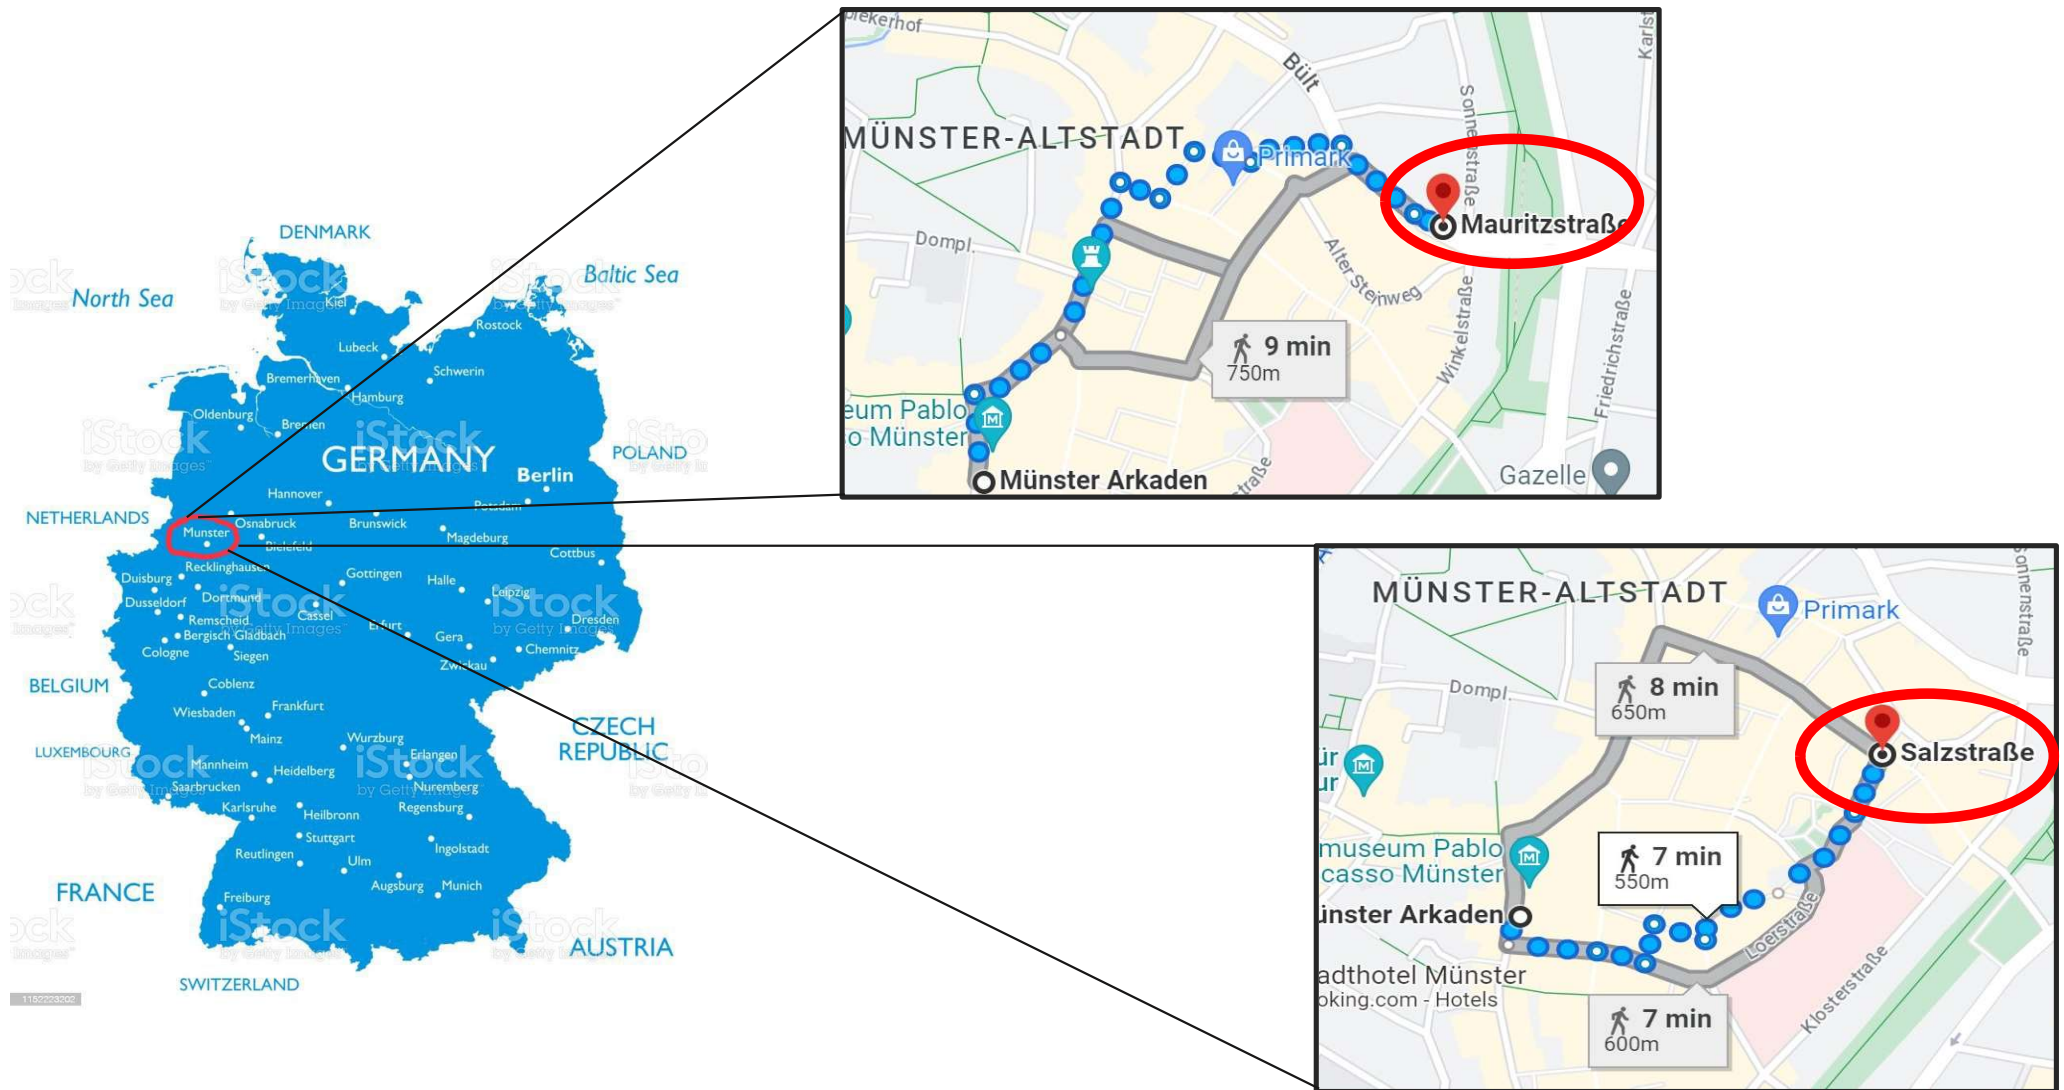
DENMARK
North Sea
Baltic Sea
Kiel
Rostock
Lubeck
Schwerin
Bremerhaven
Hamburg
Oldenburg
Bremen
GERMANY
Berlin
POLAND
Hannover
Potsdam
NETHERLANDS
Munster
Osnabruck
Brunswick
Magdeburg
Bielefeld
Cottbus
Recklinghausen
Duisburg
Gottingen
Halle
Dusseldorf
Dortmund
Cassel
Leipzig
Remscheid
Dresden
Bergisch Gladbach
Erfurt
Gera
Cologne
Siegen
Chemnitz
Zwickau
BELGIUM
Coblenz
Wiesbaden
Frankfurt
CZECH REPUBLIC
Mainz
Wurzburg
LUXEMBOURG
Erlangen
Mannheim
Heidelberg
Nuremberg
Saarbrucken
Karlsruhe
Heilbronn
Regensburg
Stuttgart
Ingolstadt
Reutlingen
Ulm
FRANCE
Augsburg
Munich
Freiburg
AUSTRIA
SWITZERLAND
iStock by Getty Images
1152223202

Überwasserkirchhof
Bült
Karlstraße
MÜNSTER-ALTSTADT
Primark
Sonnenstraße
Mauritzstraße
Domplatz
Alter Steinweg
Winkelstraße
Friedrichstraße
9 min
750m
eum Pablo
o Münster
Münster Arkaden
Gazelle

MÜNSTER-ALTSTADT
Primark
Sonnenstraße
Domplatz
8 min
650m
Salzstraße
museum Pablo
casso Münster
7 min
550m
ünster Arkaden
Loerstraße
adthotel Münster
oking.com - Hotels
7 min
600m
Klosterstraße